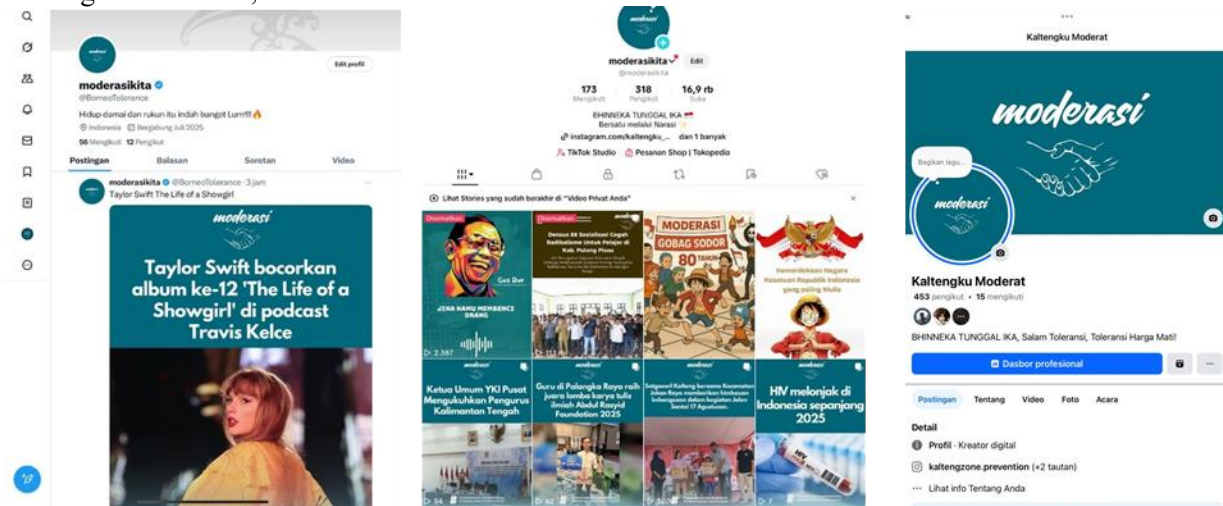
moderasi

Edit profil

moderasikita
@BorneoTolerance

Hidup damai dan rukun itu indah bangot Lurr!!! 🔥

Indonesia Bergabung Juli 2025

56 Mengikuti 12 Pengikut

Postingan Balasan Sorotan Video

moderasikita @BorneoTolerance · 3 jam
Taylor Swift The Life of a Showgirl!

moderasi

Taylor Swift bocorkan album ke-12 'The Life of a Showgirl' di podcast Travis Kelce

moderasi

moderasikita Edit
@moderasikita

173 Mengikuti
318 Pengikut
16,9 rb Suka

BHINNEKA TUNGGAL IKA
Bersatu melalui Narasi

instagram.com/kaltengku_... dan 1 banyak

TikTok Studio Pesanan Shop | Tokopedia

Lihat Stories yang sudah berakhir di "Video Privat Anda"

Disematkan

JIKA KAMU MEMBENCI ORANG

Gus Dur

2.387

Disematkan

Densus 88 Sosialisasi Cegah Radikalisme Untuk Pelajar di Kab. Pulang Pisau

MODERASI GOBAG SODOR 80 TAHUN

Kemerdekaan Negara Kesatuan Republik Indonesia yang paling Mulia

moderasi

Ketua Umum YKI Pusat Mengukuhkan Pengurus Kalimantan Tengah

moderasi

Guru di Palangka Raya raih juara lomba karya tulis ilmiah Abdul Rasyid Foundation 2025

moderasi

Satgaswil Kalteng bersama Kecamatan Jekan Raya memberikan bantuan kebangsaan dalam kegiatan Jalan Santai 17 Agustusan

moderasi

HIV melonjak di Indonesia sepanjang 2025

54

42

507

Kaltengku Moderat

moderasi

Bagikan lagu...

moderasi

Kaltengku Moderat
453 pengikut · 15 mengikuti

BHINNEKA TUNGGAL IKA, Salam Toleransi, Toleransi Harga Mati!

Dasbor profesional

Postingan Tentang Video Foto Acara

Detail

Profil · Kreator digital

kaltengzone.prevention (+2 tautan)

Lihat info Tentang Anda